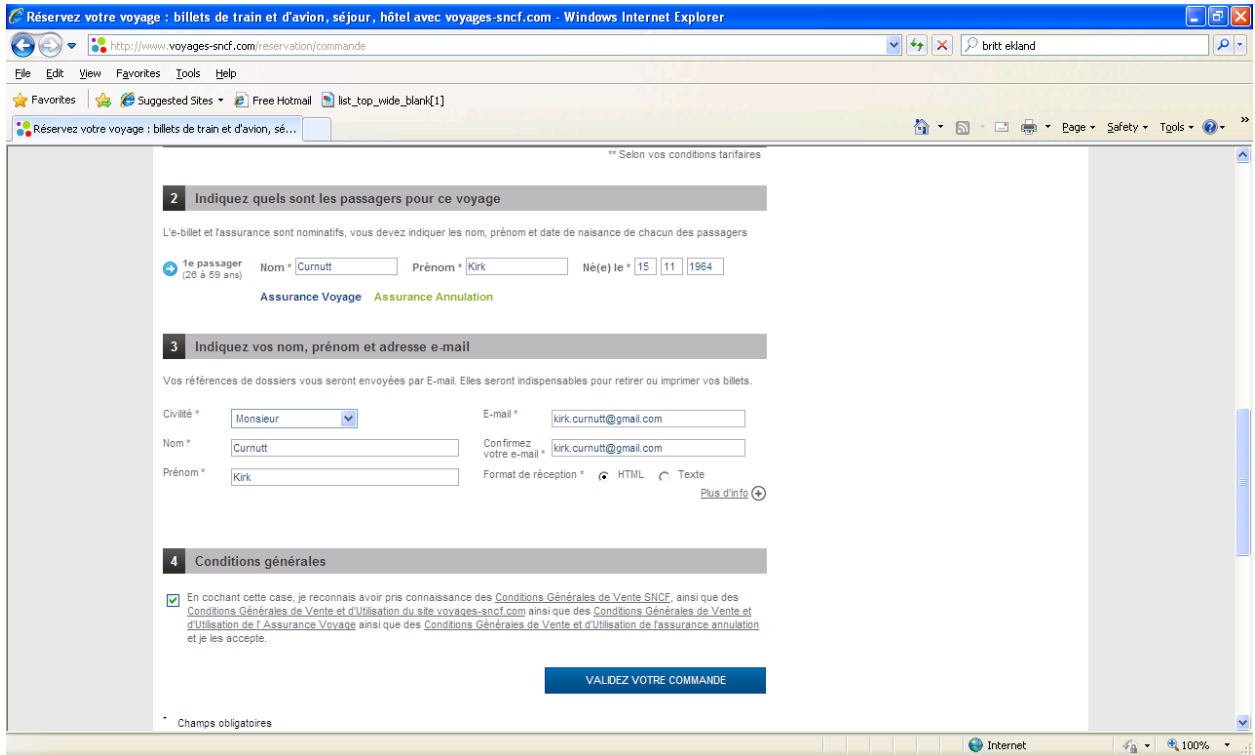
Réservez votre voyage : billets de train et d'avion, séjour, hôtel avec voyages-sncf.com - Windows Internet Explorer

http://www.voyages-sncf.com/reservation/commande

britt ekland

File Edit View Favorites Tools Help

Favorites Suggested Sites Free Hotmail list_top_wide_blank[1]

Réservez votre voyage : billets de train et d'avion, sé...

Page Safety Tools

** Selon vos conditions tarifaires

2 Indiquez quels sont les passagers pour ce voyage

L'e-billet et l'assurance sont nominatifs, vous devez indiquer les nom, prénom et date de naisance de chacun des passagers

1e passager (26 à 59 ans) Nom * Curnutt Prénom * Kirk Né(e) le * 15 11 1964

Assurance Voyage Assurance Annulation

3 Indiquez vos nom, prénom et adresse e-mail

Vos références de dossiers vous seront envoyées par E-mail. Elles seront indispensables pour retirer ou imprimer vos billets.

Civilité * Monsieur

E-mail * kirk.curnutt@gmail.com

Nom * Curnutt

Confirmez votre e-mail * kirk.curnutt@gmail.com

Prénom * Kirk

Format de réception * HTML Texte

Plus d'info

4 Conditions générales

En cochant cette case, je reconnais avoir pris connaissance des Conditions Générales de Vente SNCF, ainsi que des Conditions Générales de Vente et d'Utilisation du site voyages-sncf.com ainsi que des Conditions Générales de Vente et d'Utilisation de l' Assurance Voyage ainsi que des Conditions Générales de Vente et d'Utilisation de l'assurance annulation et je les accepte.

VALIDEZ VOTRE COMMANDE

* Champs obligatoires

Internet 100%